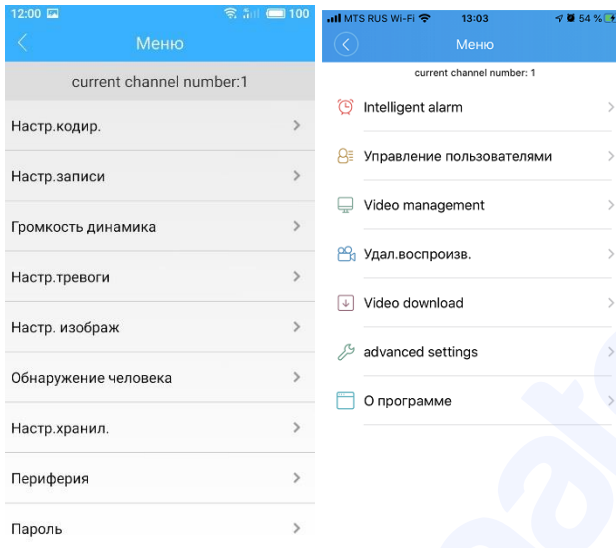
12:00 100
Меню
current channel number:1
Настр.кодир.
Настр.записи
Громкость динамика
Настр.тревоги
Настр. изображ
Обнаружение человека
Настр.хранил.
Периферия
Пароль

MTS RUS Wi-Fi 13:03 54 %
Меню
current channel number: 1
Intelligent alarm
Управление пользователями
Video management
Удал.воспроизв.
Video download
advanced settings
О программе